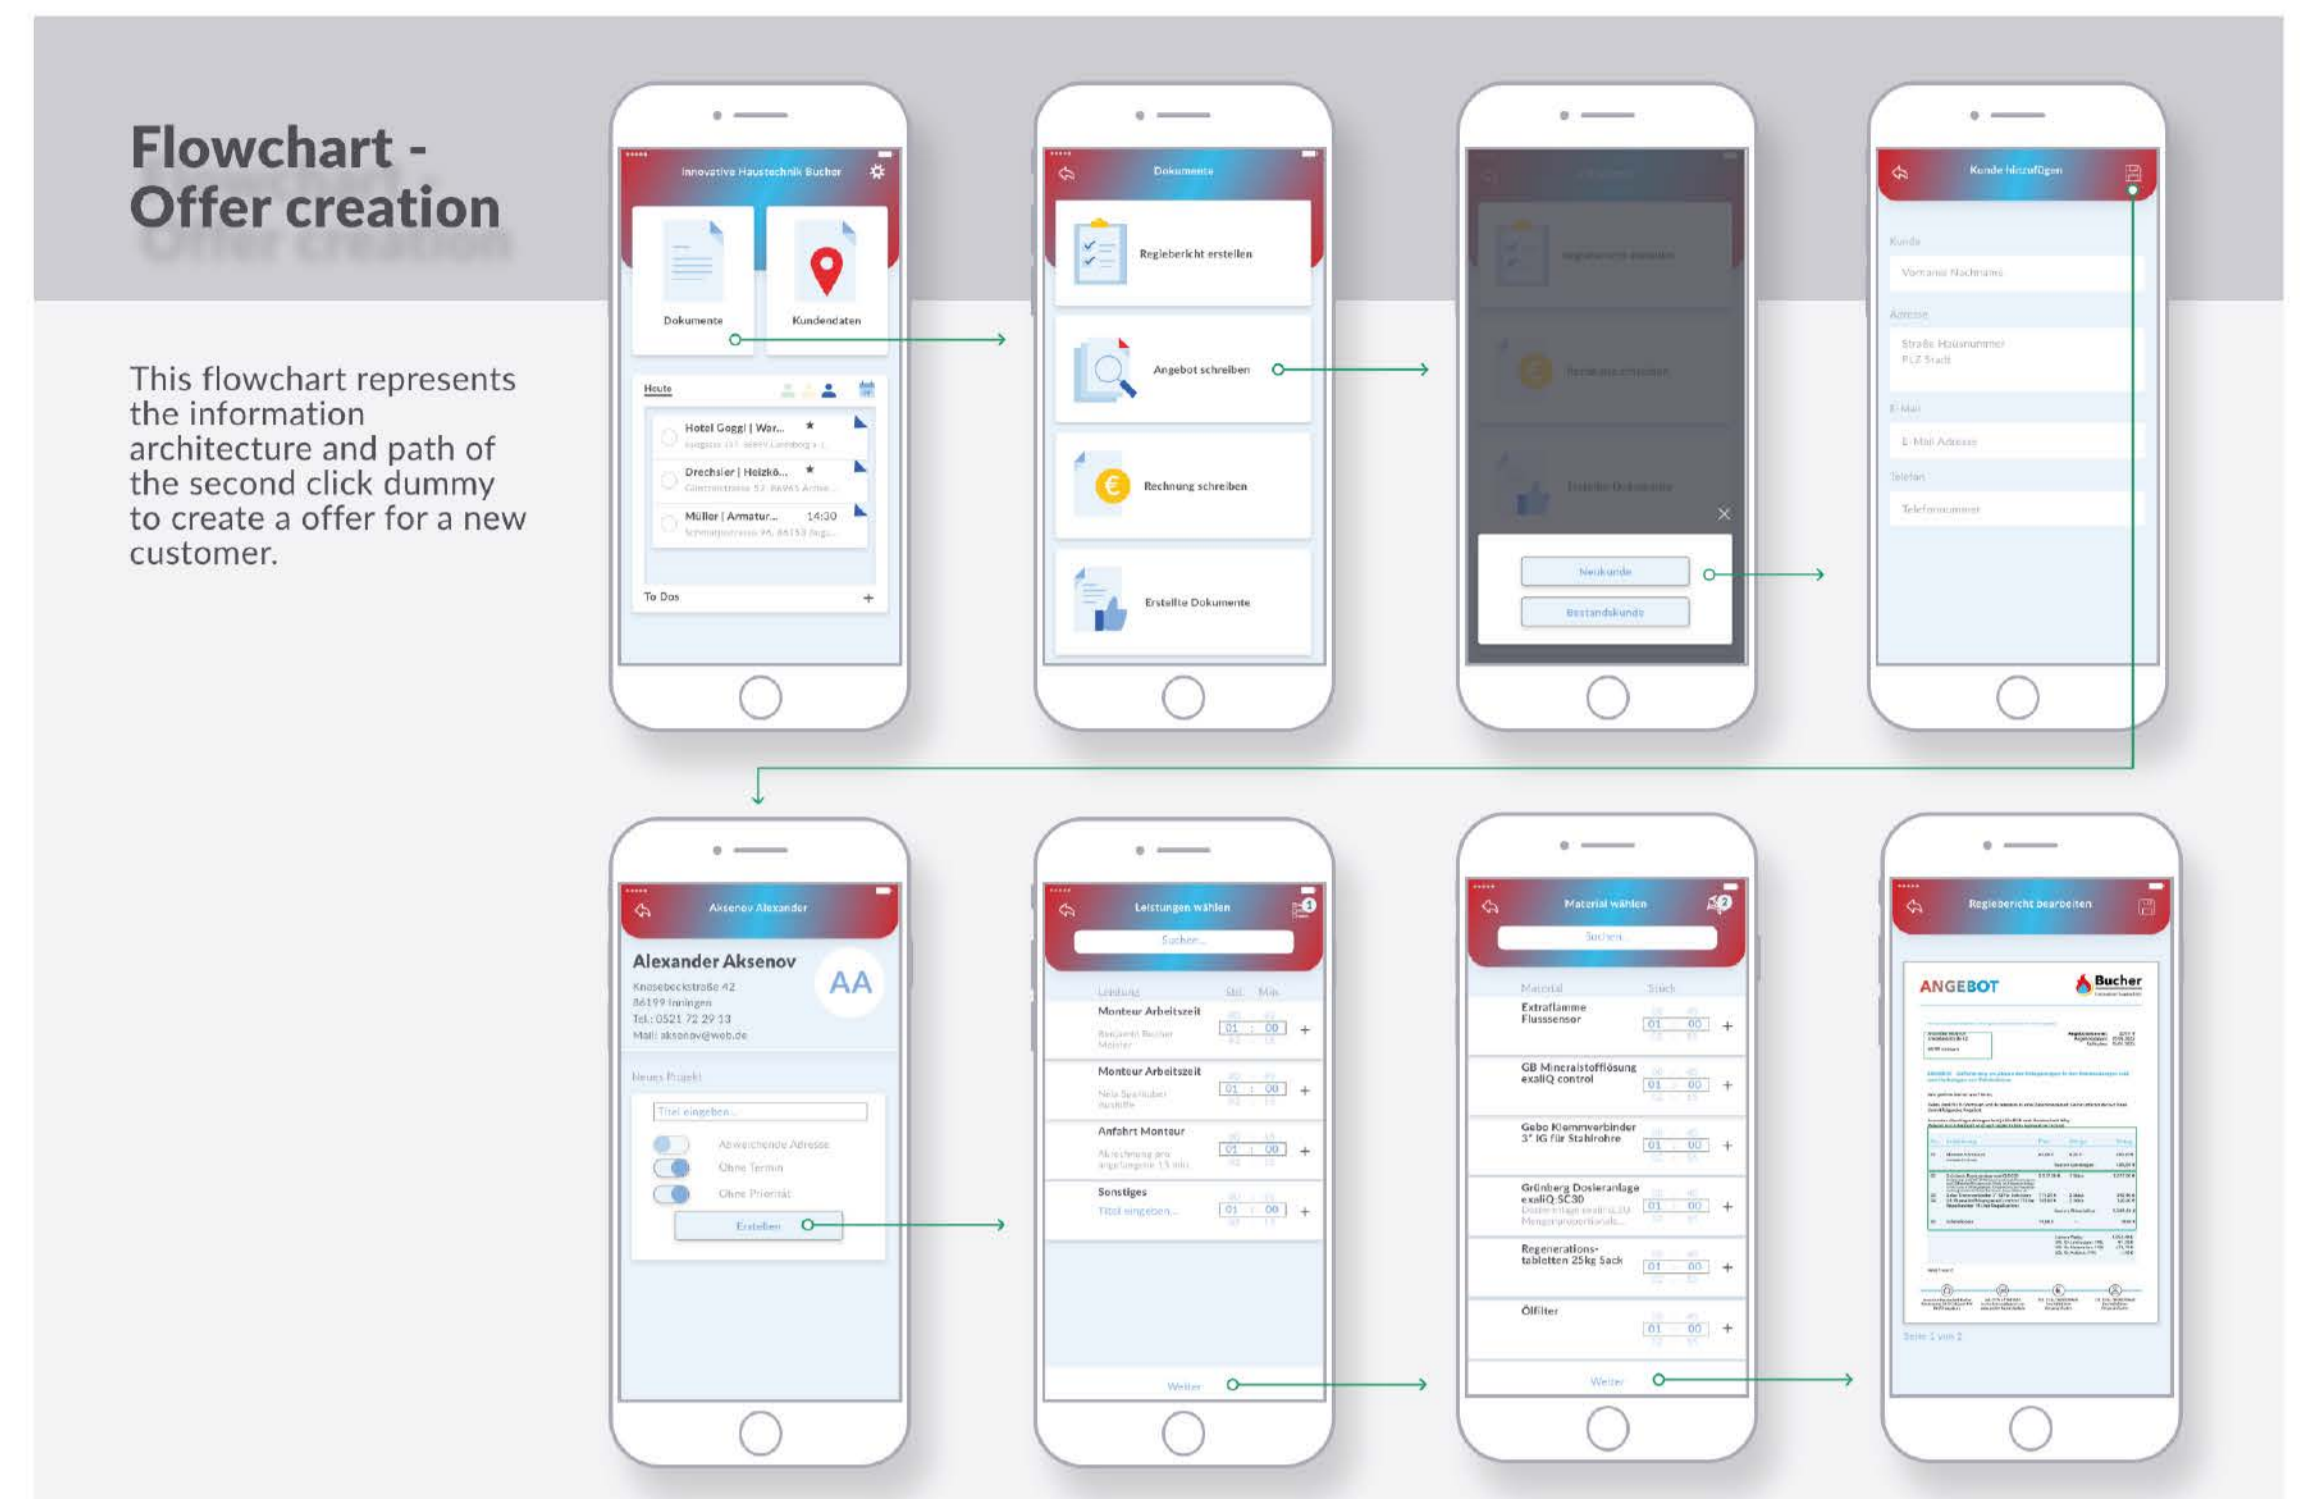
Flowchart - Offer creation

This flowchart represents the information architecture and path of the second click dummy to create a offer for a new customer.

Innovative Haustechnik Bucher

Dokumente

Kundendaten

Heute

Hotel Goggl | War...

Drechsler | Holzkö...

Müller | Armatur... 14:30

To Dos

Dokumente

Regiebericht erstellen

Angebot schreiben

Rechnung schreiben

Erstellte Dokumente

Neukunde

Bestandskunde

Kunde hinzufügen

Kunde

Vorname Nachname

Adresse

Straße Hausnummer
PLZ Stadt

E-Mail

E-Mail Adresse

Telefon

Telefonnummer

Aksenov Alexander

Alexander Aksenov

AA

Knesebeckstraße 42
86199 Inningen
Tel.: 0521 72 29 13
Mail: aksenov@web.de

Neues Projekt

Titel eingeben...

Abweichende Adresse

Ohne Termin

Ohne Priorität

Erstellen

Leistungen wählen

Suchen...

Leistung Std. Min

Monteur Arbeitszeit

01 : 00

Monteur Arbeitszeit

01 : 00

Anfahrt Monteur

01 : 00

Sonstiges

Titel eingeben...

01 : 00

Weiter

Material wählen

Suchen

Material Stück

Extraflämme Flusssensor

01 00

GB Mineralstofflösung exaliQ control

01 00

Gebo Klemmverbinder 3" IG für Stahlrohre

01 00

Grünberg Dosieranlage exaliQ SC30

01 00

Regenerations-tabletten 25kg Sack

01 00

Ölfilter

01 00

Weiter

Regiebericht bearbeiten

ANGEBOT

Bucher

Seite 1 von 2